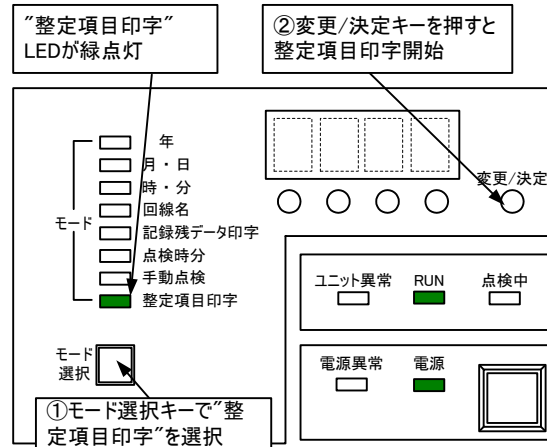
"整定項目印字"
LEDが緑点灯

②変更/決定キーを押すと
整定項目印字開始

年
月・日
時・分
回線名
記録残データ印字
点検時分
手動点検
整定項目印字

モード

変更/決定

ユニット異常
RUN
点検中

電源異常
電源

モード
選択

①モード選択キーで"整定項目印字"を選択